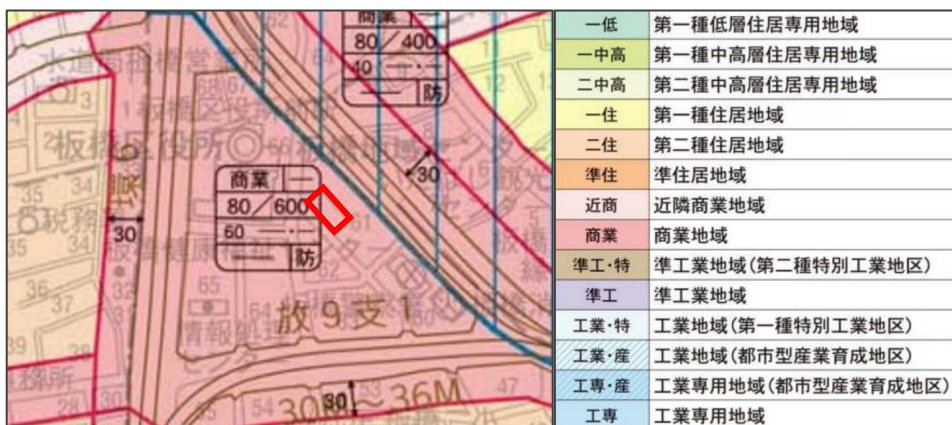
商業 | 一
80／400
40 | 一・一
一 | 防

板橋区役所
板橋区役所前
板橋税務署
板橋健康福祉センター
情報処理センター
水道局板橋営業所

商業 | 一
80／600
60 | 一・一
一 | 防

30
30
30
放9支1
30M～36M

| 一低 | 第一種低層住居専用地域 |
|---|---|
| 一中高 | 第一種中高層住居専用地域 |
| 二中高 | 第二種中高層住居専用地域 |
| 一住 | 第一種住居地域 |
| 二住 | 第二種住居地域 |
| 準住 | 準住居地域 |
| 近商 | 近隣商業地域 |
| 商業 | 商業地域 |
| 準工・特 | 準工業地域(第二種特別工業地区) |
| 準工 | 準工業地域 |
| 工業・特 | 工業地域(第一種特別工業地区) |
| 工業・産 | 工業地域(都市型産業育成地区) |
| 工専・産 | 工業専用地域(都市型産業育成地区) |
| 工専 | 工業専用地域 |